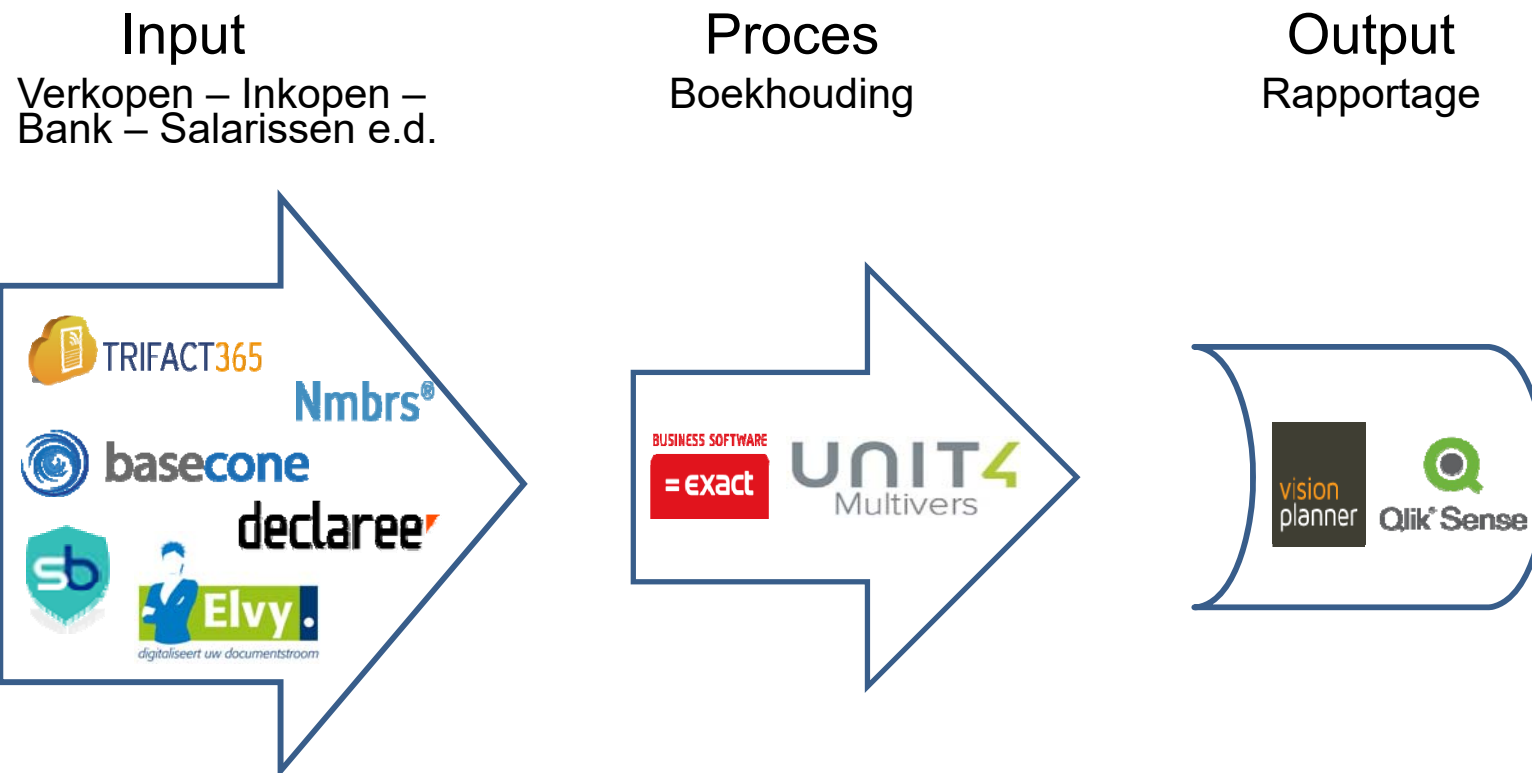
Input
Verkopen – Inkopen – Bank – Salarissen e.d.

Proces
Boekhouding

Output
Rapportage

TRIFACT365
Nmbrs®
basecone
declaree
sb
Elvy.
digitaliseert uw documentstroom

BUSINESS SOFTWARE
= exact
UNIT4
Multivers

vision planner
Qlik Sense